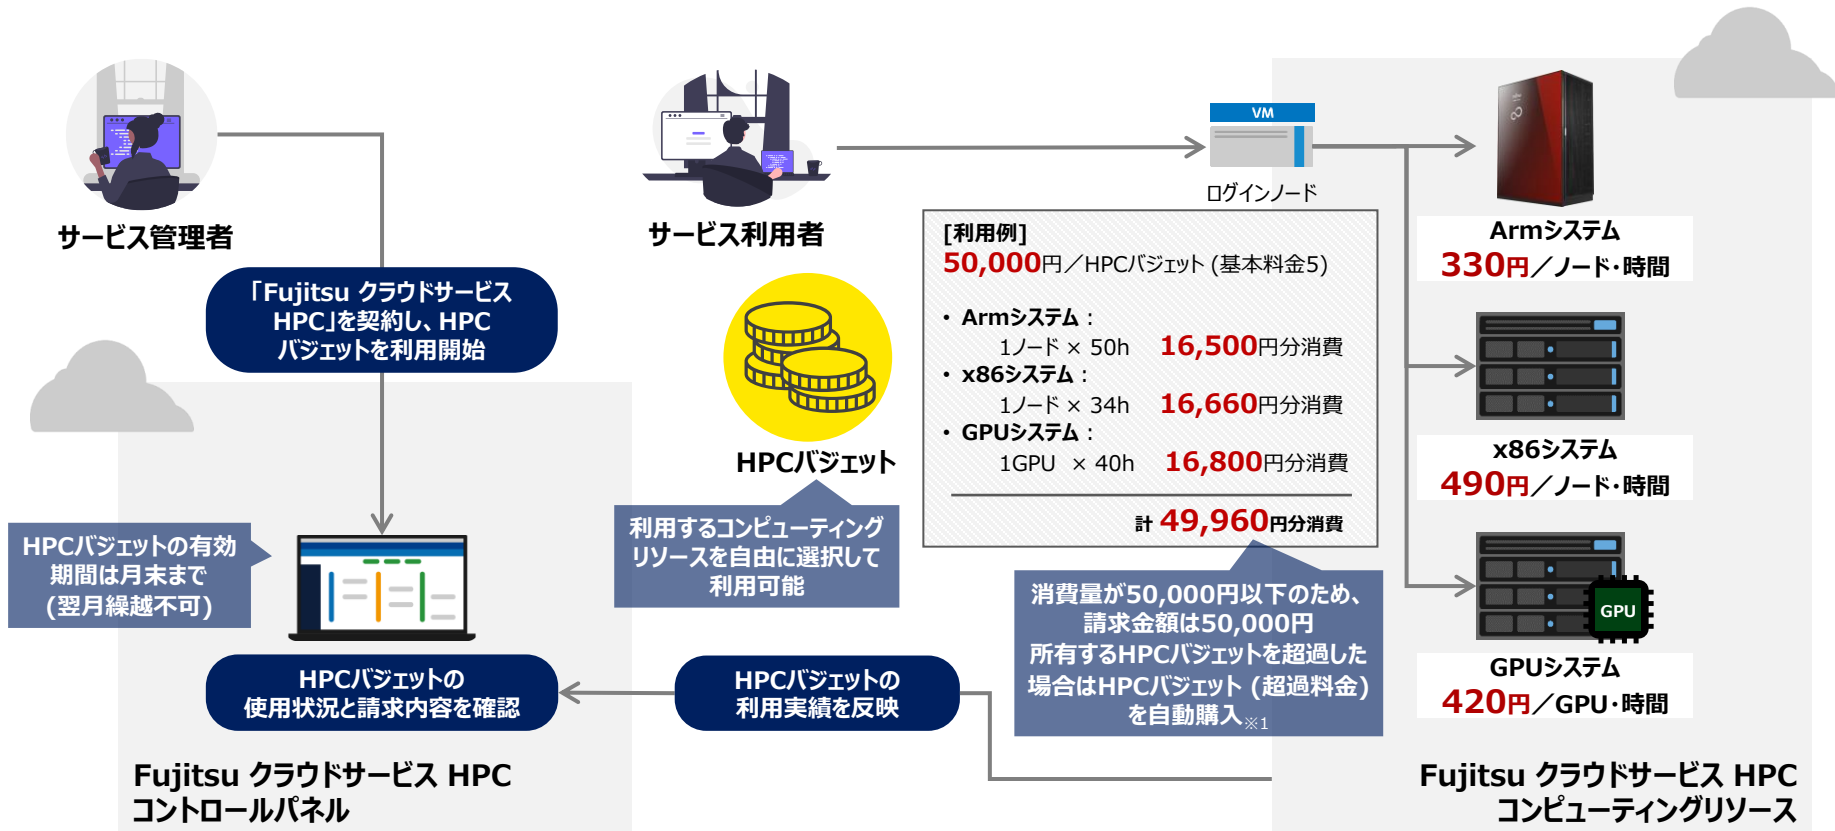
サービス管理者

サービス利用者

VM

ログインノード

Armシステム
330円／ノード･時間

x86システム
490円／ノード･時間

GPU

GPUシステム
420円／GPU･時間

「Fujitsu クラウドサービス HPC」を契約し、HPCバジェットを利用開始

HPCバジェット

[利用例]
50,000円／HPCバジェット (基本料金5)

• Armシステム：
1ノード × 50h 16,500円分消費
• x86システム：
1ノード × 34h 16,660円分消費
• GPUシステム：
1GPU × 40h 16,800円分消費

計 49,960円分消費

利用するコンピューティングリソースを自由に選択して利用可能

HPCバジェットの有効期間は月末まで (翌月繰越不可)

消費量が50,000円以下のため、請求金額は50,000円
所有するHPCバジェットを超過した場合はHPCバジェット (超過料金) を自動購入※1

HPCバジェットの使用状況と請求内容を確認

HPCバジェットの利用実績を反映

Fujitsu クラウドサービス HPC コントロールパネル

Fujitsu クラウドサービス HPC コンピューティングリソース